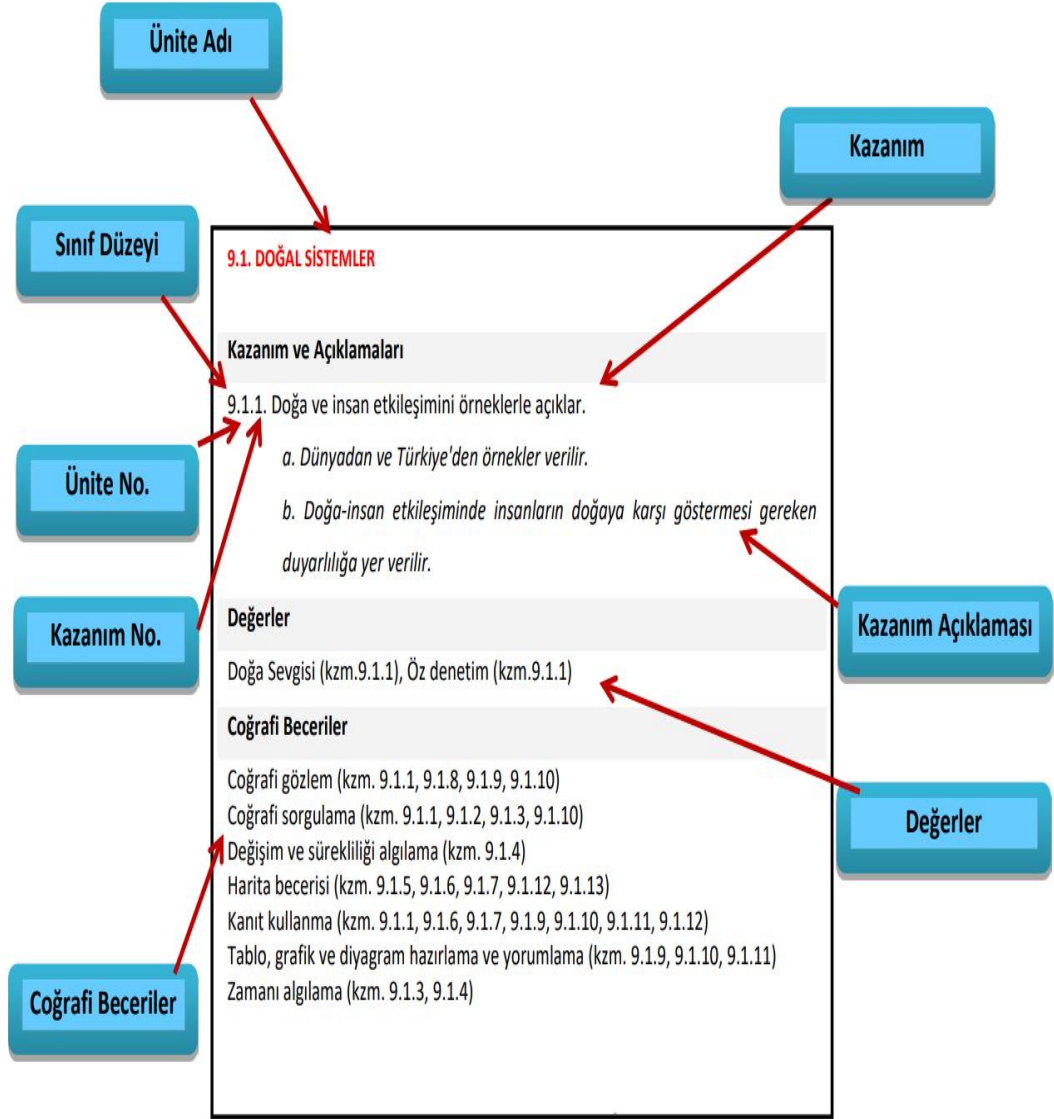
Ünite Adı

Kazanım

Sınıf Düzeyi

9.1. DOĞAL SİSTEMLER

Kazanım ve Açıklamaları

9.1.1. Doğa ve insan etkileşimini örneklerle açıklar.

a. Dünyadan ve Türkiye'den örnekler verilir.

b. Doğa-insan etkileşiminde insanların doğaya karşı göstermesi gereken duyarlılığa yer verilir.

Ünite No.

Kazanım No.

Değerler

Doğa Sevgisi (kzm.9.1.1), Öz denetim (kzm.9.1.1)

Kazanım Açıklaması

Coğrafi Beceriler

Coğrafi gözlem (kzm. 9.1.1, 9.1.8, 9.1.9, 9.1.10)
Coğrafi sorgulama (kzm. 9.1.1, 9.1.2, 9.1.3, 9.1.10)
Değişim ve sürekliliği algılama (kzm. 9.1.4)
Harita becerisi (kzm. 9.1.5, 9.1.6, 9.1.7, 9.1.12, 9.1.13)
Kanıt kullanma (kzm. 9.1.1, 9.1.6, 9.1.7, 9.1.9, 9.1.10, 9.1.11, 9.1.12)
Tablo, grafik ve diyagram hazırlama ve yorumlama (kzm. 9.1.9, 9.1.10, 9.1.11)
Zamanı algılama (kzm. 9.1.3, 9.1.4)

Değerler

Coğrafi Beceriler